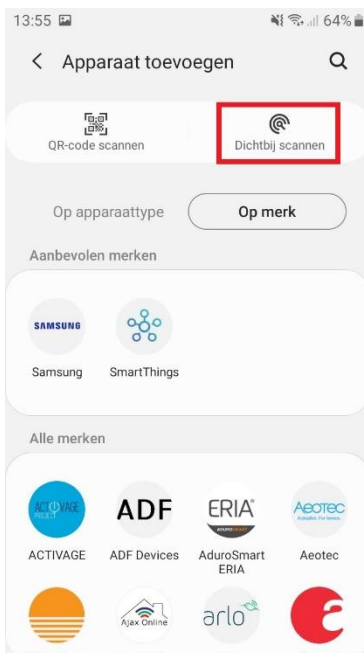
13:55 64%

Apparaat toevoegen

QR-code scannen

Dichtbij scannen

Op apparaattype

Op merk

Aanbevolen merken

SAMSUNG

Samsung

SmartThings

Alle merken

ACTIVAGE PROJECT

ACTIVAGE

ADF

ADF Devices

ERIA ADUROSMART

AduroSmart ERIA

Aeotec

Aeotec

Ajax Online

arlo